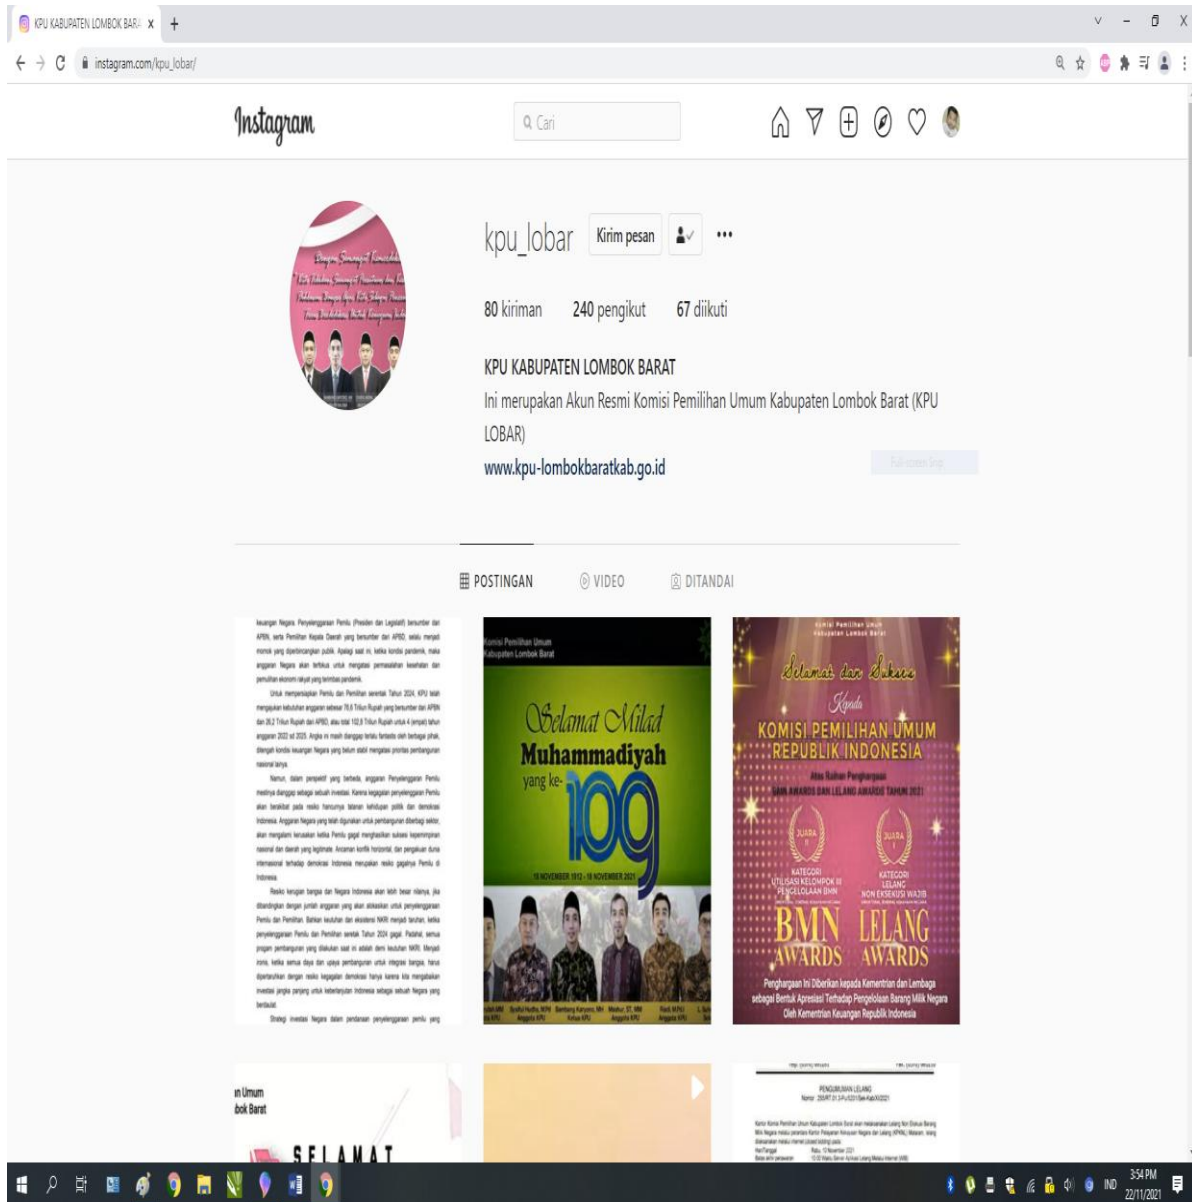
KPU KABUPATEN LOMBOK BARA x +

instagram.com/kpu_lobar/

Instagram

Cari

kpu_lobar Kirim pesan

80 kiriman 240 pengikut 67 diikuti

KPU KABUPATEN LOMBOK BARAT

Ini merupakan Akun Resmi Komisi Pemilihan Umum Kabupaten Lombok Barat (KPU LOBAR)

www.kpu-lombokbaratkab.go.id

POSTINGAN VIDEO DITANDAI

keuangan Negara. Penyelenggaraan Pemilu (Presiden dan Legislatif) bersumber dari APBN, serta Pemilihan Kepala Daerah yang bersumber dari APBD, selalu menjadi momok yang diperbincangkan publik. Apalagi saat ini, ketika kondisi pandemik, maka anggaran Negara akan terfokus untuk mengatasi permasalahan kesehatan dan pemulihan ekonomi rakyat yang terimbas pandemik.

Untuk mempersiapkan Pemilu dan Pemilihan serentak Tahun 2024, KPU telah mengajukan kebutuhan anggaran sebesar 76,6 Triliun Rupiah yang bersumber dari APBN dan 26,2 Triliun Rupiah dari APBD, atau total 102,8 Triliun Rupiah untuk 4 (empat) tahun anggaran 2022 s/d 2025. Angka ini masih dianggap terlalu fantastis oleh berbagai pihak, ditengah kondisi keuangan Negara yang belum stabil mengatasi prioritas pembangunan nasional lainya.

Namun, dalam perspektif yang berbeda, anggaran Penyelenggaraan Pemilu mestinya dianggap sebagai sebuah investasi. Karena kegagalan penyelenggaraan Pemilu akan berakibat pada resiko hancurnya tatanan kehidupan politik dan demokrasi Indonesia. Anggaran Negara yang telah digunakan untuk pembangunan diberbagai sektor, akan mengalami kerusakan ketika Pemilu gagal menghasilkan suksesi kepemimpinan nasional dan daerah yang legitimate. Ancaman konflik horizontal, dan pengakuan dunia internasional terhadap demokrasi Indonesia merupakan resiko gagalnya Pemilu di Indonesia.

Resiko kerugian bangsa dan Negara Indonesia akan lebih besar nilainya, jika dibandingkan dengan jumlah anggaran yang akan alokasikan untuk penyelenggaraan Pemilu dan Pemilihan. Bahkan keutuhan dan eksistensi NKRI menjadi taruhan, ketika penyelenggaraan Pemilu dan Pemilihan serentak Tahun 2024 gagal. Padahal, semua progam pembangunan yang dilakukan saat ini adalah demi keutuhan NKRI. Menjadi ironis, ketika semua daya dan upaya pembangunan untuk integrasi bangsa, harus dipertaruhkan dengan resiko kegagalan demokrasi hanya karena kita mengabaikan investasi jangka panjang untuk keberlanjutan Indonesia sebagai sebuah Negara yang berdaulat.

Strategi investasi Negara dalam pendanaan penyelenggaraan pemilu yang

Komisi Pemilihan Umum Kabupaten Lombok Barat

Selamat Milad Muhammadiyah yang ke-109

18 NOVEMBER 1912 - 18 NOVEMBER 2021

Syaiful Hadi, M.Pd Anggota KPU Bambang Karyono, MH Ketua KPU Maskur, ST, MM Anggota KPU Rosdi, M.Pd.I Anggota KPU

Komisi Pemilihan Umum Kabupaten Lombok Barat

Selamat dan Sukses Kepada

KOMISI PEMILIHAN UMUM REPUBLIK INDONESIA

Atas Raihan Penghargaan BMN AWARDS DAN LELANG AWARDS TAHUN 2021

JUARA II KATEGORI UTILISASI KELOMPOK III PENGELOLAAN BMN

JUARA I KATEGORI LELANG NON EKSEKUSI WAJIB

BMN AWARDS LELANG AWARDS

Penghargaan Ini Diberikan kepada Kementrian dan Lembaga sebagai Bentuk Apresiasi Terhadap Pengelolaan Barang Milik Negara Oleh Kementrian Keuangan Republik Indonesia

an Umum bok Barat

SELAMAT

PENGUMUMAN LELANG

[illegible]

IND 3:54 PM 22/11/2021